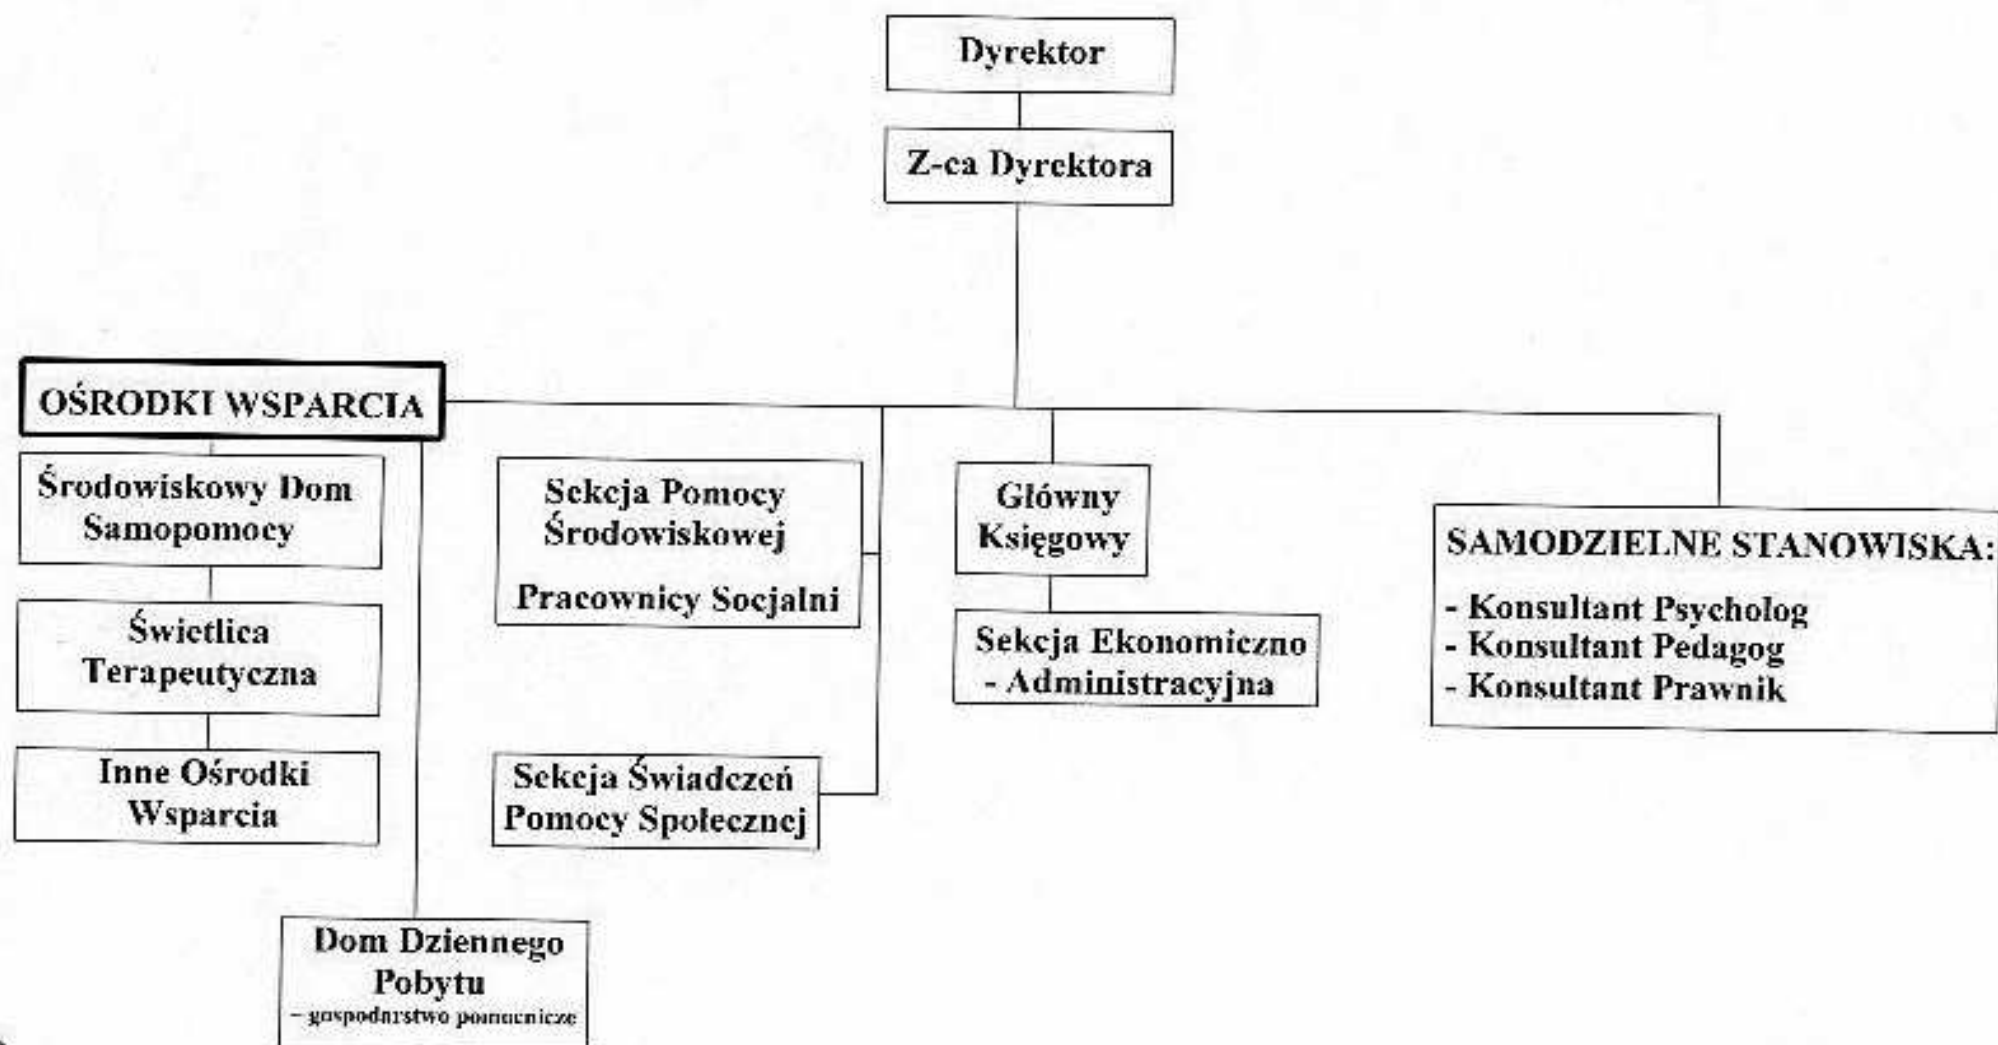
Dyrektor

Z-ca Dyrektora

OŚRODKI WSPARCIA

Środowiskowy Dom Samopomocy

Świetlica Terapeutyczna

Inne Ośrodki Wsparcia

Dom Dziennego Pobytu
– gospodarstwo pomocnicze

Sekcja Pomocy Środowiskowej

Pracownicy Socjalni

Sekcja Świadczeń Pomocy Społecznej

Główny Księgowy

Sekcja Ekonomiczno - Administracyjna

SAMODZIELNE STANOWISKA:
- Konsultant Psycholog
- Konsultant Pedagog
- Konsultant Prawnik